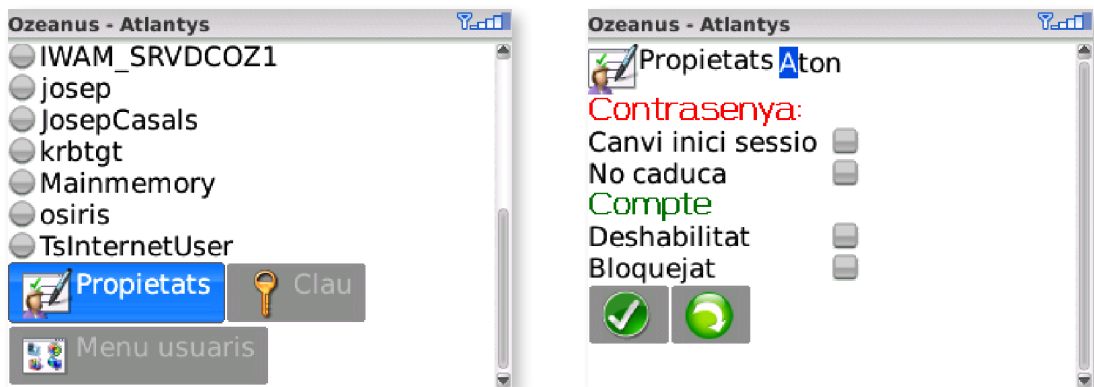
Ozeanus - Atlantys

IWAM_SRVDCOZ1
josep
JosepCasals
krbtgt
Mainmemory
osiris
TsInternetUser

Propietats
Clau
Menu usuaris

Ozeanus - Atlantys

Propietats Aton
Contrasenya:
Canvi inici sessio
No caduca
Compte
Deshabilitat
Bloquejat